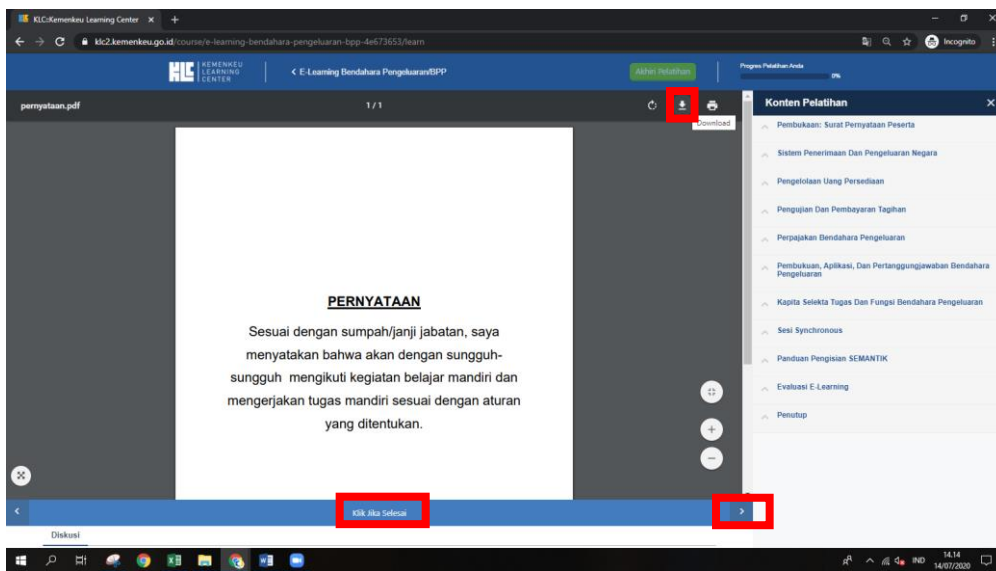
KLC:Kemenkeu Learning Center ×

klc2.kemenkeu.go.id/course/e-learning-bendahara-pengeluaran-bpp-4e673653/learn

Incognito

KLC KEMENKEU LEARNING CENTER

< E-Learning Bendahara Pengeluaran/BPP

Akhiri Pelatihan

Progres Pelatihan Anda
0%

pernyataan.pdf

1 / 1

Download

Konten Pelatihan

Pembukaan: Surat Pernyataan Peserta

Sistem Penerimaan Dan Pengeluaran Negara

Pengelolaan Uang Persediaan

Pengujian Dan Pembayaran Tagihan

Perpajakan Bendahara Pengeluaran

Pembukuan, Aplikasi, Dan Pertanggungjawaban Bendahara Pengeluaran

Kapita Selekta Tugas Dan Fungsi Bendahara Pengeluaran

Sesi Synchronous

Panduan Pengisian SEMANTIK

Evaluasi E-Learning

Penutup

PERNYATAAN

Sesuai dengan sumpah/janji jabatan, saya menyatakan bahwa akan dengan sungguh-sungguh mengikuti kegiatan belajar mandiri dan mengerjakan tugas mandiri sesuai dengan aturan yang ditentukan.

Klik Jika Selesai

Diskusi

IND 14.14 14/07/2020